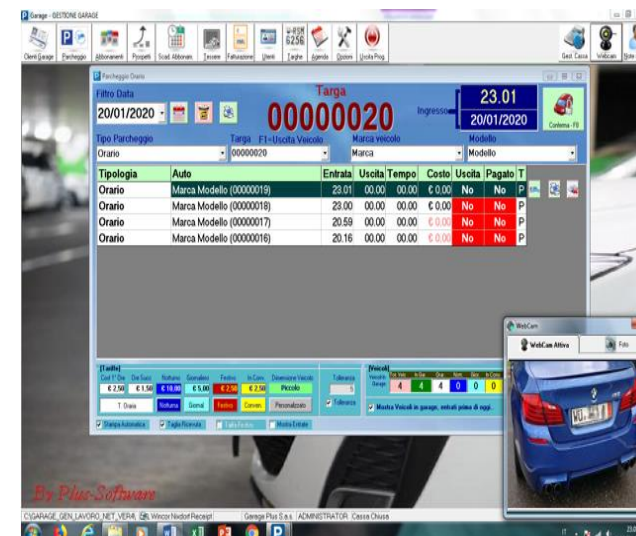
Garage - GESTIONE GARAGE

Clienti Garage | Parcheggio | Abbonamenti | Prospetti | Scad. Abbonam. | Tessere | Fatturazione | Utenti | Targhe | Agenda | Opzioni | Uscita Prog. | Gest. Cassa | Webcam

Parcheggio Orario

Filtro Data
20/01/2020

Targa
00000020

Ingresso
23.01
20/01/2020

Conferma - F8

Tipo Parcheggio
Orario

Targa F1=Uscita Veicolo
00000020

Marca veicolo
Marca

Modello
Modello

| Tipologia | Auto | Entrata | Uscita | Tempo | Costo | Uscita | Pagato | T |
|---|---|---|---|---|---|---|---|---|
| Orario | Marca Modello (00000019) | 23.01 | 00.00 | 00.00 | € 0,00 | No | No | P |
| Orario | Marca Modello (00000018) | 23.00 | 00.00 | 00.00 | € 0,00 | No | No | P |
| Orario | Marca Modello (00000017) | 20.59 | 00.00 | 00.00 | € 0,00 | No | No | P |
| Orario | Marca Modello (00000016) | 20.16 | 00.00 | 00.00 | € 0,00 | No | No | P |

[Tariffe]
Cost 1° Ore | Ore Succ. | Notturno | Giornaliero | Festivo | In Conv. | Dimensione Veicolo
€ 2,50 | € 1,50 | € 10,00 | € 5,00 | € 2,50 | € 2,50 | Piccolo
T. Orario | Notturna | Giornal. | Festivo | Conven. | Personalizzato

Tolleranza
5
Tolleranza

[Veicoli]
Veicoli in Garage
4 | 4 | 4 | 0 | 0 | 0

Mostra Veicoli in garage, entrati prima di oggi.

Stampa Automatica | Taglia Ricevuta | Tariffa Festiva | Mostra Entrate

WebCam
WebCam Attiva | Foto

By Plus-Software

C:\GARAGE_GEN_LAVORO_NET_VER4\ | Wincor Nixdorf Receipt | Garage Plus S.a.s. | ADMINISTRATOR | Cassa Chiusa